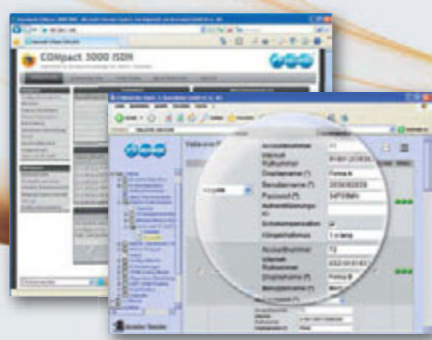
COMpact 3000 ISDN

Accountnummer
Interne Rufnummer
Displayname (*)
Benutzername (*)
Passwort (*)
Authentifizierungsname
Schaltersignalisation
Eingehend/aus
Accountnummer
Interne Rufnummer
Rufnummer (*)
Benutzername (*)

Anwender Telefon